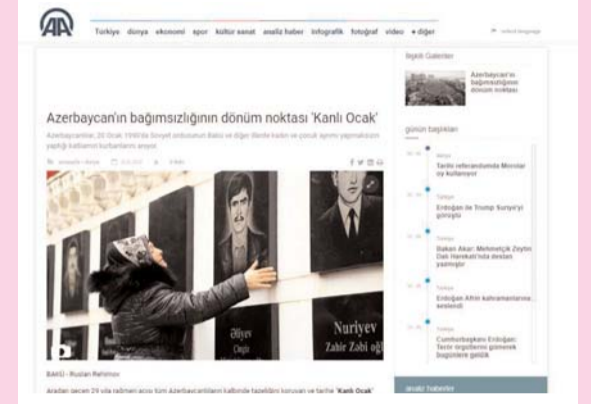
AA

Türkiye dünya ekonomi spor kültür sanat analiz haber infografik fotoğraf video + diğer

select language

İlgili Galeriler

Azerbaycan'ın bağımsızlığının dönüm noktası

Azerbaycan'ın bağımsızlığının dönüm noktası 'Kanlı Ocak'

Azerbaycanlılar, 20 Ocak 1990'da Sovyet ordusunun Bakü ve diğer illerde kadın ve çocuk ayrımı yapmaksızın yaptığı katliamın kurbanlarını anıyor

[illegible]

günün başlıkları

Tarihi referandumda Mısırlar oy kullanıyor

Erdoğan ile Trump Suriye'yi görüştü

Bakan Akar: Mehmetçik Zeytin Dalı Harekatı'nda destan yazmıştır

Erdoğan Afrin kahramanlarına seslendi

Cumhurbaşkanı Erdoğan: Terör örgütlerini gömmek bugünlere gelirik

Əliyev

Nuriyev
Zabir Zabi oğlu

BAKÜ - Ruslan Rehimov

Aradan geçen 29 yıla rağmen acısı tüm Azerbaycanlıların kalbinde tazeliğini koruyan ve tarihe 'Kanlı Ocak'

analiz haberler